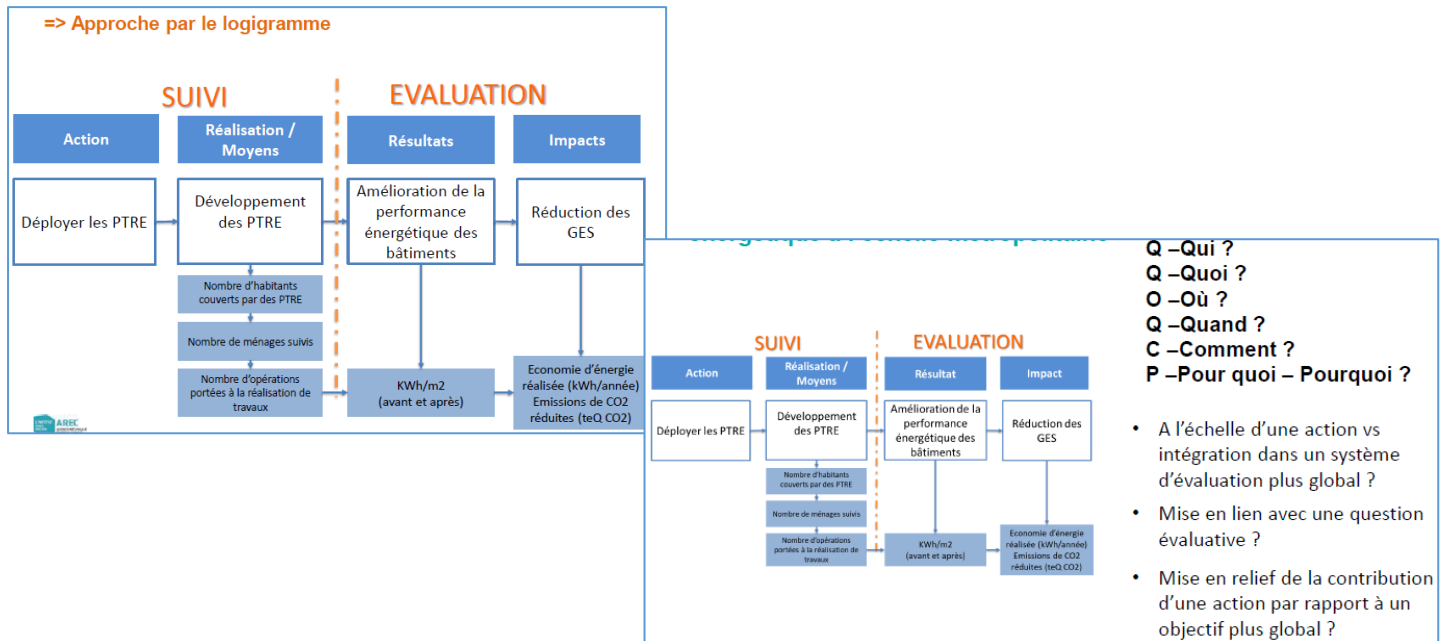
=> Approche par le logigramme

SUIVI

EVALUATION

Action

Réalisation / Moyens

Résultats

Impacts

Déployer les PTRE

Développement des PTRE

Amélioration de la performance énergétique des bâtiments

Réduction des GES

Nombre d'habitants couverts par des PTRE

Nombre de ménages suivis

Nombre d'opérations portées à la réalisation de travaux

KWh/m2 (avant et après)

Economie d'énergie réalisée (kWh/année) Emissions de CO2 réduites (teQ CO2)

AREC

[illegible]

Q –Qui ?
Q –Quoi ?
O –Où ?
Q –Quand ?
C –Comment ?
P –Pour quoi – Pourquoi ?

SUIVI

EVALUATION

Action

Réalisation / Moyens

Résultat

Impact

Déployer les PTRE

Développement des PTRE

Amélioration de la performance énergétique des bâtiments

Réduction des GES

Nombre d'habitants couverts par des PTRE

Nombre de ménages suivis

Nombre d'opérations portées à la réalisation de travaux

KWh/m2 (avant et après)

Economie d'énergie réalisée (kWh/année) Emissions de CO2 réduites (teQ CO2)

• A l'échelle d'une action vs intégration dans un système d'évaluation plus global ?

• Mise en lien avec une question évaluative ?

• Mise en relief de la contribution d'une action par rapport à un objectif plus global ?